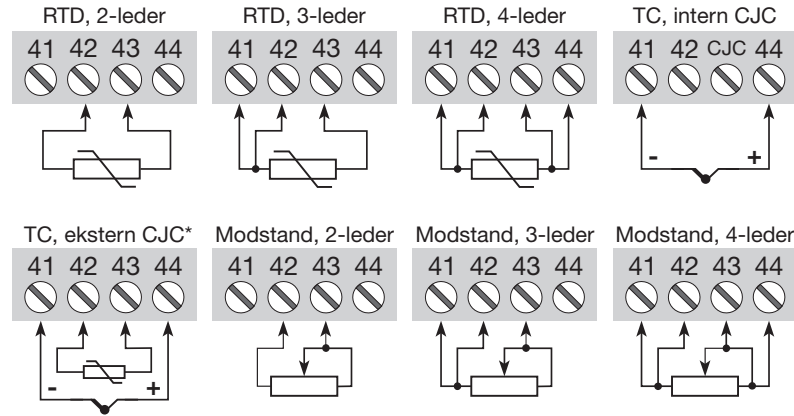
RTD, 2-leder
41 42 43 44

RTD, 3-leder
41 42 43 44

RTD, 4-leder
41 42 43 44

TC, intern CJC
41 42 CJC 44
- +

TC, ekstern CJC*
41 42 43 44
- +

Modstand, 2-leder
41 42 43 44

Modstand, 3-leder
41 42 43 44

Modstand, 4-leder
41 42 43 44